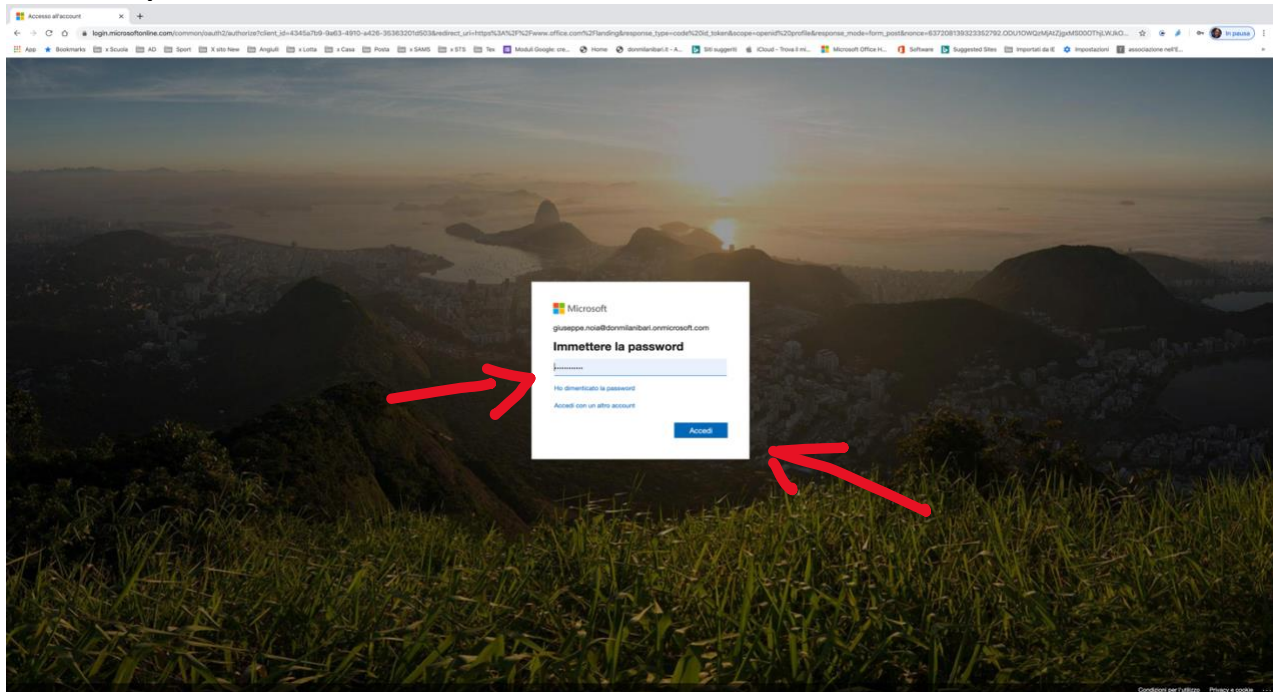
Accesso all'account

login.microsoftonline.com/common/oauth2/authorize?client_id=4345a7b9-9a63-4910-a426-35363201d503&redirect_uri=https%3A%2F%2Fwww.office.com%2Flanding&response_type=code%20id_token&scope=openid%20profile&response_mode=form_post&nonce=637208139323352792.ODU1OWQzMjAtZjgxMS00OThjLWJkO...

In pausa

App Bookmarks x Scuola AD Sport X sito New Angiulli x Lotta x Casa Posta x SAMS x STS Tex Moduli Google: cre... Home donmilanibari.it - A... Siti suggeriti iCloud - Trova il mi... Microsoft Office H... Software Suggested Sites Importati da IE Impostazioni associazione nell'E...

Microsoft

giuseppe.noia@donmilanibari.onmicrosoft.com

Immettere la password

••••••••••

Ho dimenticato la password

Accedi con un altro account

Accedi

Condizioni per l'utilizzo Privacy e cookie ...